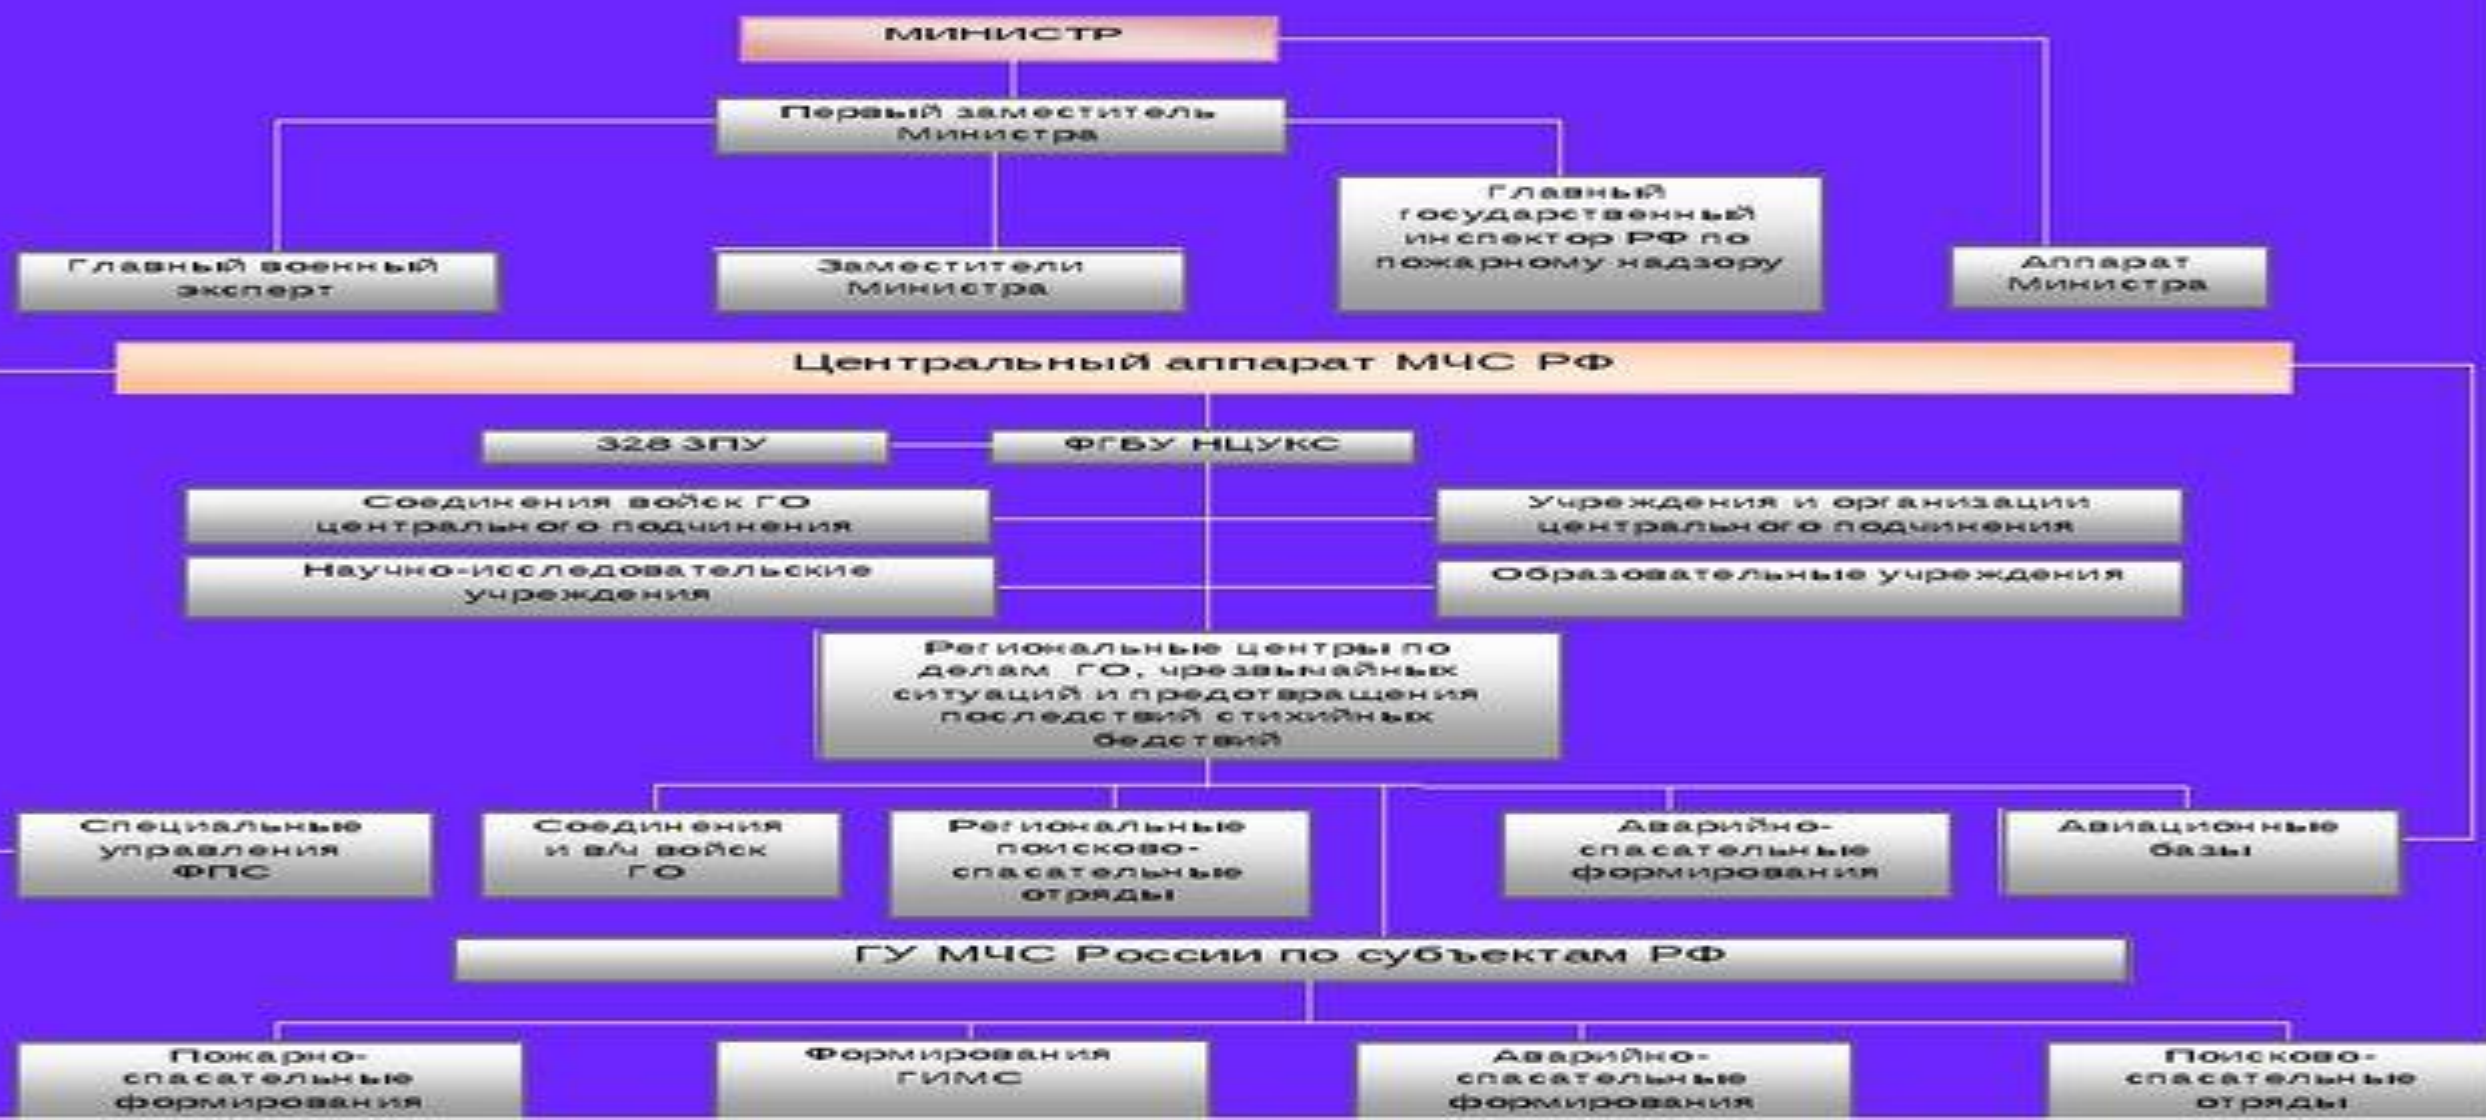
МИНИСТР

Первый заместитель Министра

Главный военный эксперт

Заместители Министра

Главный государственный инспектор РФ по пожарному надзору

Аппарат Министра

Центральный аппарат МЧС РФ

328 ЗПУ

ФГБУ НЦУКС

Соединения войск ГО центрального подчинения

Учреждения и организации центрального подчинения

Научно-исследовательские учреждения

Образовательные учреждения

Региональные центры по делам ГО, чрезвычайных ситуаций и предотвращения последствий стихийных бедствий

Специальные управления ФПС

Соединения и в/ч войск ГО

Региональные поисково-спасательные отряды

Аварийно-спасательные формирования

Авиационные базы

ГУ МЧС России по субъектам РФ

Пожарно-спасательные формирования

Формирования ГИМС

Аварийно-спасательные формирования

Поисково-спасательные отряды